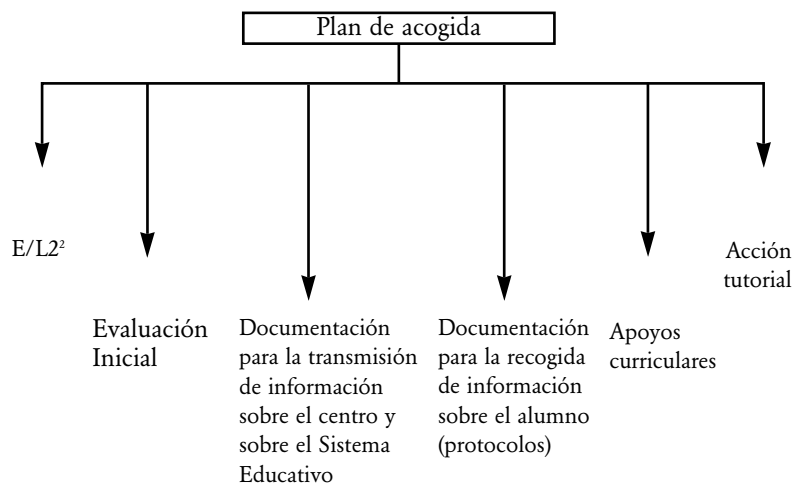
Plan de acogida

E/L2$^{2}$

Evaluación Inicial

Documentación para la transmisión de información sobre el centro y sobre el Sistema Educativo

Documentación para la recogida de información sobre el alumno (protocolos)

Apoyos curriculares

Acción tutorial